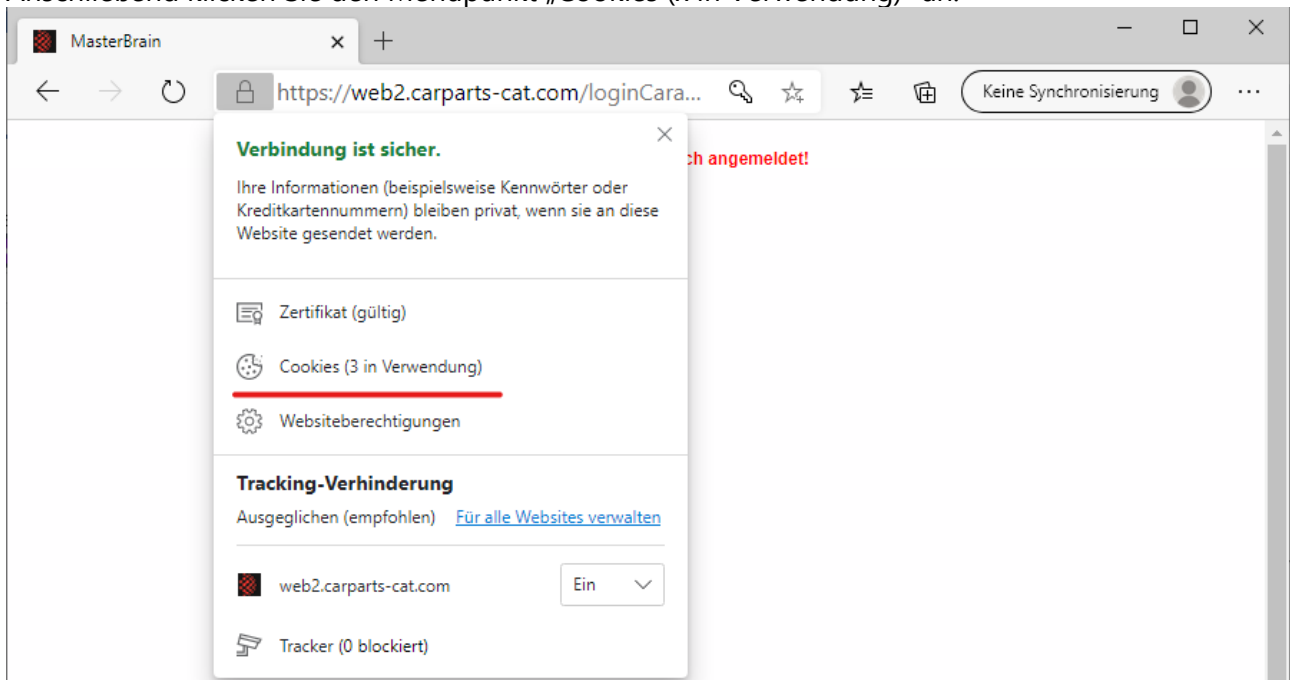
MasterBrain

https://web2.carparts-cat.com/loginCara...

Keine Synchronisierung

Verbindung ist sicher.

Ihre Informationen (beispielsweise Kennwörter oder Kreditkartennummern) bleiben privat, wenn sie an diese Website gesendet werden.

ch angemeldet!

Zertifikat (gültig)

Cookies (3 in Verwendung)

Websiteberechtigungen

Tracking-Verhinderung

Ausgeglichen (empfohlen) Für alle Websites verwalten

web2.carparts-cat.com

Ein

Tracker (0 blockiert)